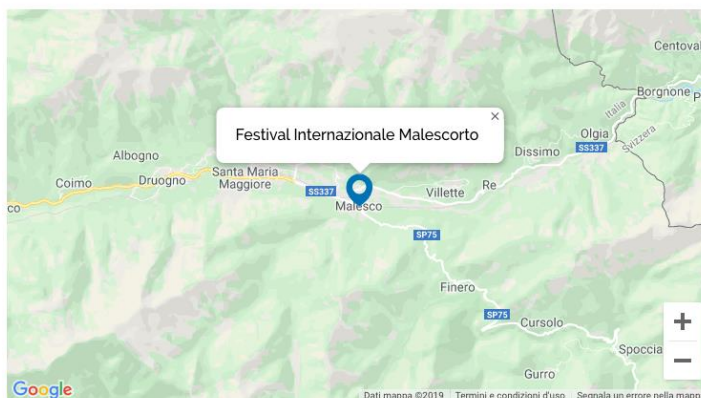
Festival Internazionale Malescorto

×

Centoval

Borgnone

Italia

Svizzera

Olgia

Dissimo

SS337

Albogno

Coimo

Druogno

Santa Maria Maggiore

SS337

Villette

Re

co

Malesco

SP75

Finero

SP75

Cursolo

Spoccia

Gurro

+

−

Google

Dati mappa ©2019 Termini e condizioni d'uso Segnala un errore nella mapp